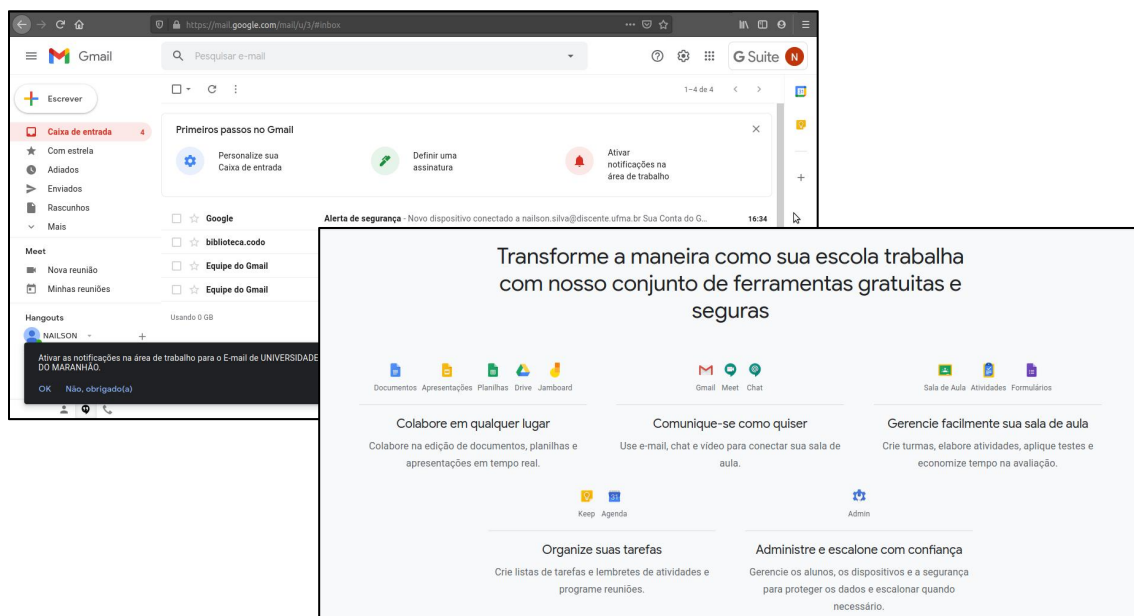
https://mail.google.com/mail/u/3/#inbox

Gmail

Pesquisar e-mail

G Suite N

Escrever

Caixa de entrada 4
Com estrela
Adiados
Enviados
Rascunhos
Mais

Meet
Nova reunião
Minhas reuniões

Hangouts
NAILSON

1–4 de 4

Primeiros passos no Gmail

Personalize sua Caixa de entrada

Definir uma assinatura

Ativar notificações na área de trabalho

Google Alerta de segurança - Novo dispositivo conectado a nailson.silva@discente.ufma.br Sua Conta do G... 16:34

biblioteca.codo

Equipe do Gmail

Equipe do Gmail

Usando 0 GB

Ativar as notificações na área de trabalho para o E-mail de UNIVERSIDADE DO MARANHÃO.

OK Não, obrigado(a)

Transforme a maneira como sua escola trabalha com nosso conjunto de ferramentas gratuitas e seguras

Documentos Apresentações Planilhas Drive Jamboard

Gmail Meet Chat

Sala de Aula Atividades Formulários

Colabore em qualquer lugar

Colabore na edição de documentos, planilhas e apresentações em tempo real.

Comunique-se como quiser

Use e-mail, chat e vídeo para conectar sua sala de aula.

Gerencie facilmente sua sala de aula

Crie turmas, elabore atividades, aplique testes e economize tempo na avaliação.

Keep Agenda

Admin

Organize suas tarefas

Crie listas de tarefas e lembretes de atividades e programe reuniões.

Administre e escalone com confiança

Gerencie os alunos, os dispositivos e a segurança para proteger os dados e escalonar quando necessário.